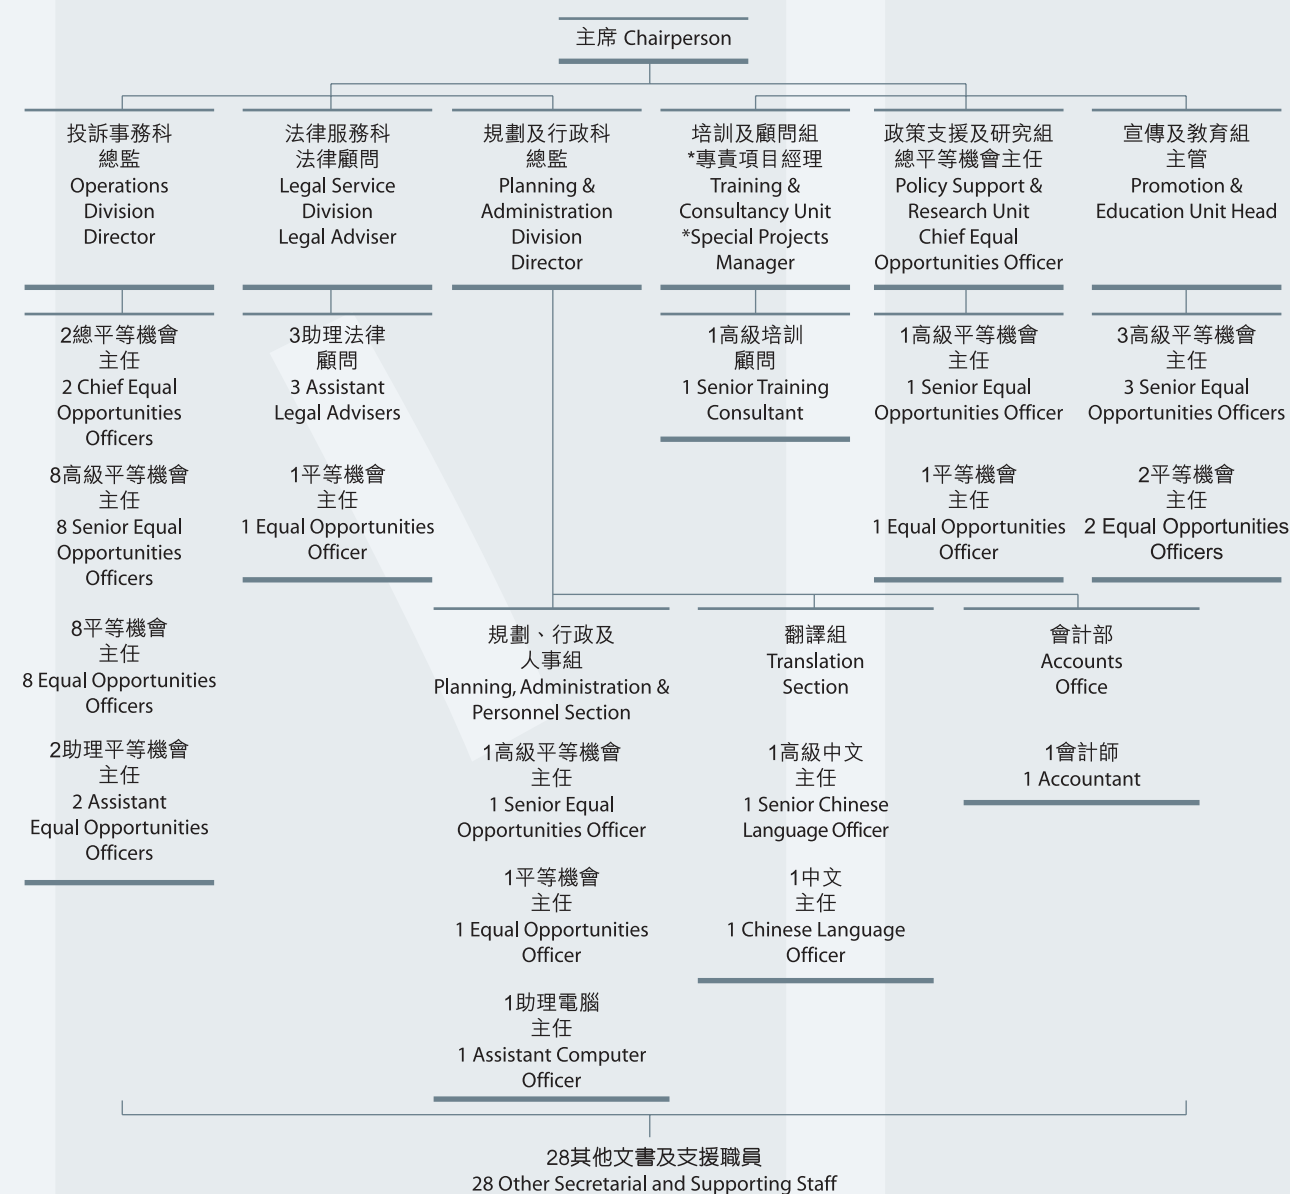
主席 Chairperson

投訴事務科
總監
Operations
Division
Director

法律服務科
法律顧問
Legal Service
Division
Legal Adviser

規劃及行政科
總監
Planning &
Administration
Division
Director

培訓及顧問組
*專責項目經理
Training &
Consultancy Unit
*Special Projects
Manager

政策支援及研究組
總平等機會主任
Policy Support &
Research Unit
Chief Equal
Opportunities Officer

宣傳及教育組
主管
Promotion &
Education Unit Head

2總平等機會
主任
2 Chief Equal
Opportunities
Officers

8高級平等機會
主任
8 Senior Equal
Opportunities
Officers

8平等機會
主任
8 Equal Opportunities
Officers

2助理平等機會
主任
2 Assistant
Equal Opportunities
Officers

3助理法律
顧問
3 Assistant
Legal Advisers

1平等機會
主任
1 Equal Opportunities
Officer

1高級培訓
顧問
1 Senior Training
Consultant

1高級平等機會
主任
1 Senior Equal
Opportunities Officer

1平等機會
主任
1 Equal Opportunities
Officer

3高級平等機會
主任
3 Senior Equal
Opportunities Officers

2平等機會
主任
2 Equal Opportunities
Officers

規劃、行政及
人事組
Planning, Administration &
Personnel Section

1高級平等機會
主任
1 Senior Equal
Opportunities Officer

1平等機會
主任
1 Equal Opportunities
Officer

1助理電腦
主任
1 Assistant Computer
Officer

翻譯組
Translation
Section

1高級中文
主任
1 Senior Chinese
Language Officer

1中文
主任
1 Chinese Language
Officer

會計部
Accounts
Office

1會計師
1 Accountant

28其他文書及支援職員
28 Other Secretarial and Supporting Staff